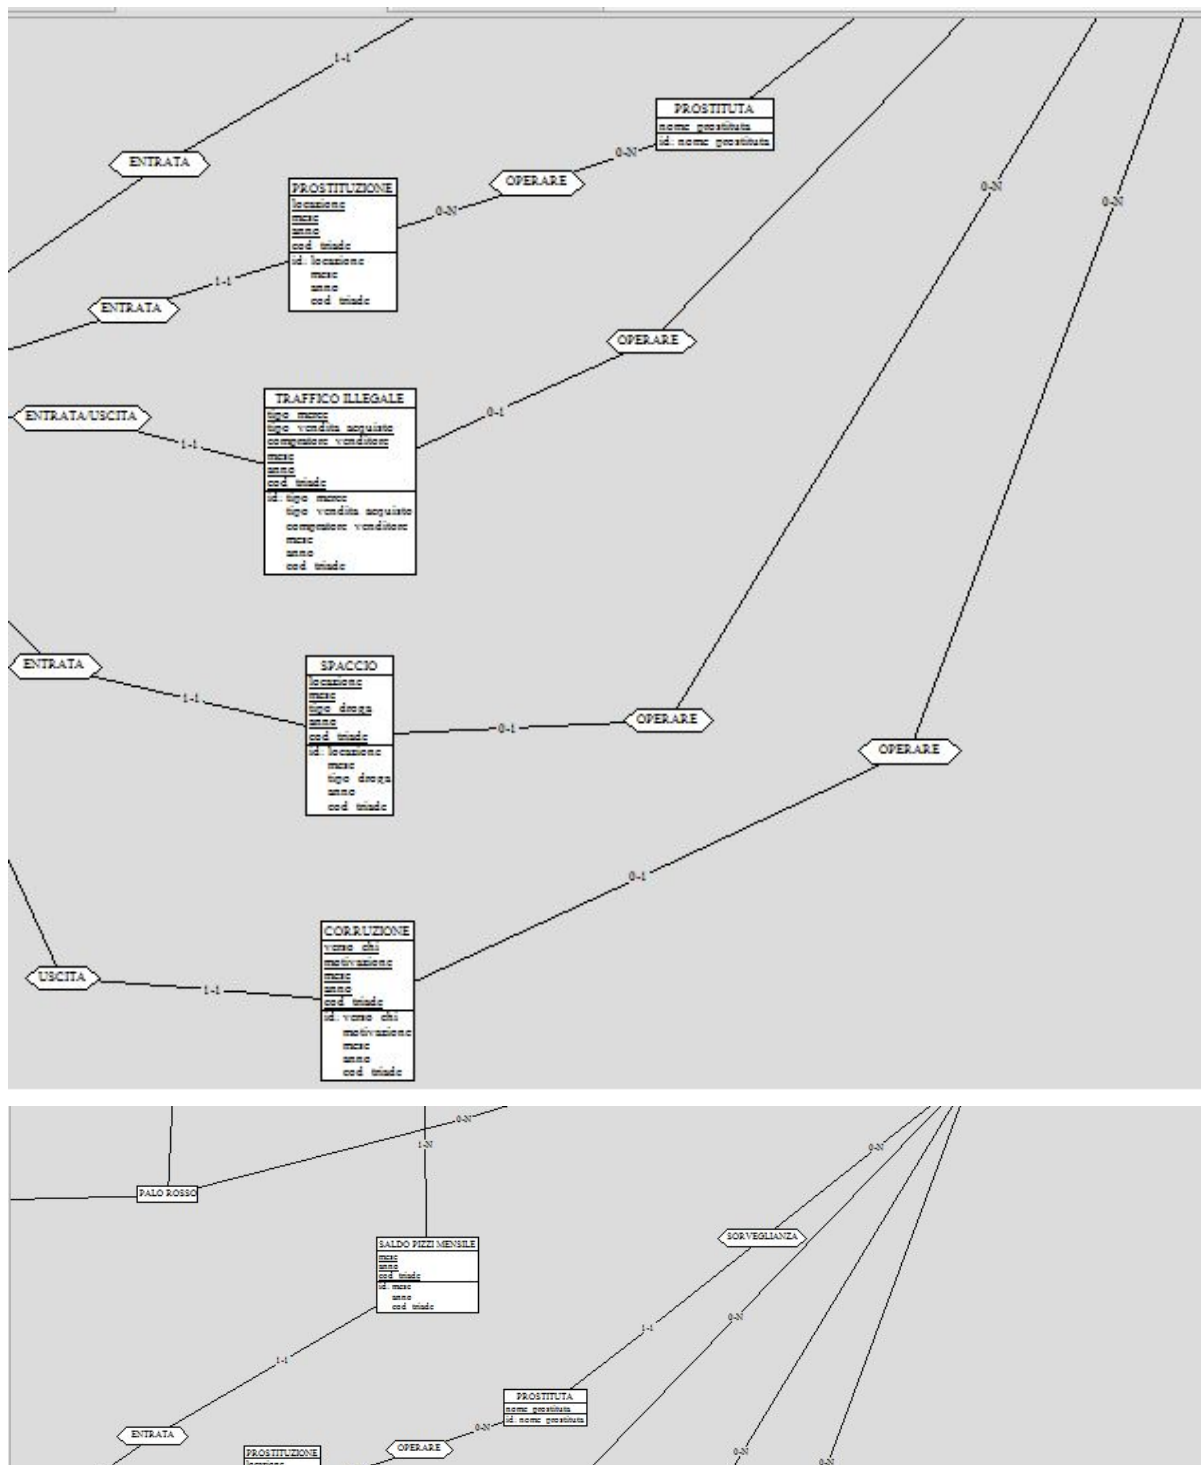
1-1

ENTRATA

PROSTITUTA
nome prostituta
id: nome prostituta

0-N

OPERARE

0-N

0-N

0-N

PROSTITUZIONE
locazione
mese
anno
cod triade
id: locazione
mese
anno
cod triade

1-1

ENTRATA

OPERARE

ENTRATA/USCITA

1-1

TRAFFICO ILLEGALE
tipo merce
tipo vendita acquisto
compratore venditore
mese
anno
cod triade
id: tipo merce
tipo vendita acquisto
compratore venditore
mese
anno
cod triade

0-1

ENTRATA

1-1

SPACCIO
locazione
mese
tipo droga
anno
cod triade
id: locazione
mese
tipo droga
anno
cod triade

0-1

OPERARE

OPERARE

0-1

USCITA

1-1

CORRUZIONE
verso chi
motivazione
mese
anno
cod triade
id: verso chi
motivazione
mese
anno
cod triade

0-N

1-N

PALO ROSSO

0-N

SORVEGLIANZA

SALDO PIZZI MENSILE
mese
anno
cod triade
id: mese
anno
cod triade

1-1

0-N

1-1

PROSTITUTA
nome prostituta
id: nome prostituta

0-N

ENTRATA

OPERARE

PROSTITUZIONE
locazione

0-N

0-N